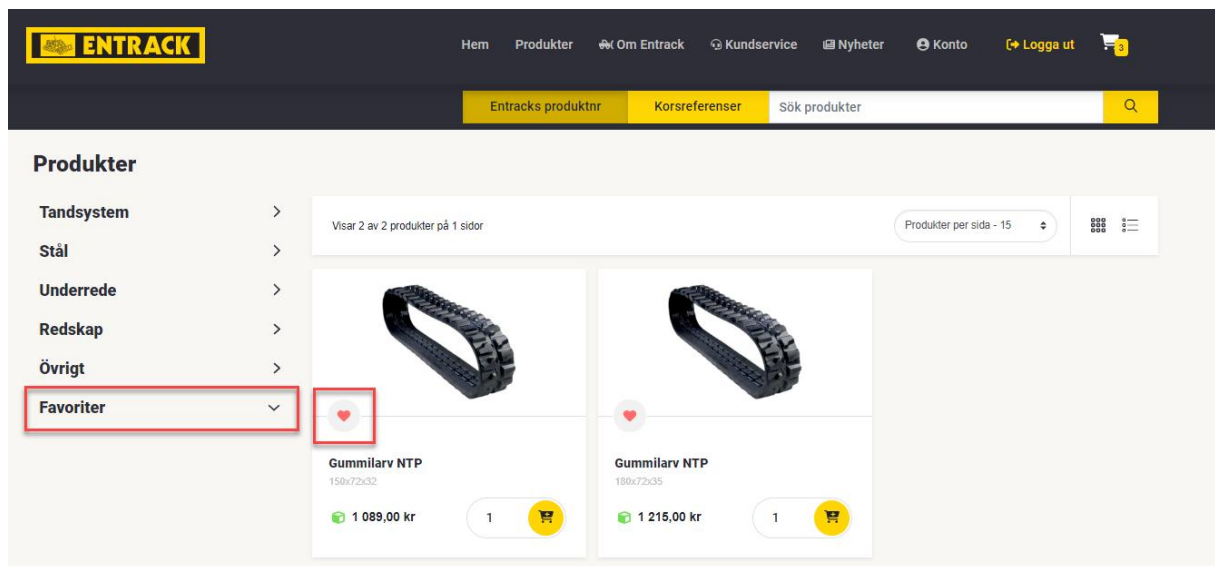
ENTRACK

Hem Produkter Om Entrack Kundservice Nyheter Konto Logga ut 3

Entracks produktnr Korsreferenser Sök produkter

Produkter

Tandsystem
Stål
Underrede
Redskap
Övrigt
Favoriter

Visar 2 av 2 produkter på 1 sidor

Produkter per sida - 15

Gummilarv NTP
150x72x32
1 089,00 kr
1

Gummilarv NTP
180x72x35
1 215,00 kr
1